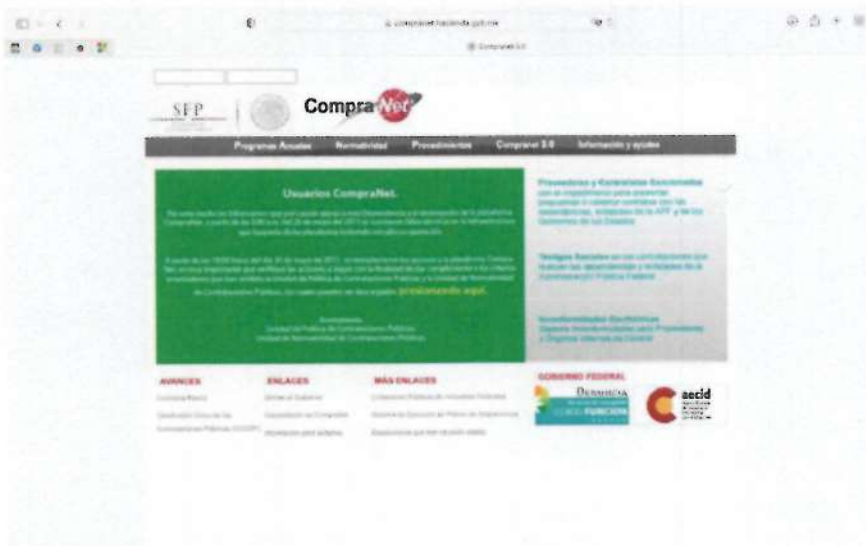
compranet.hacienda.gob.mx

CompraNet 5.0

SFP

CompraNet

Programas Anuales | Normatividad | Procedimientos | Compranet 5.0 | Información y ayudas

Usuarios CompraNet.

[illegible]

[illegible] presionando aquí.

Atentamente
Unidad de Política de Contrataciones Públicas
Unidad de Normatividad de Contrataciones Públicas

Proveedores y Contratistas Sancionados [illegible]

Testigos Sociales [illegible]

Inconformidades Electrónicas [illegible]

AVANCES
CompraNet
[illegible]

ENLACES
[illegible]

MÁS ENLACES
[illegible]

GOBIERNO FEDERAL
Denuncia
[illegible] FUNCIÓN

aecid